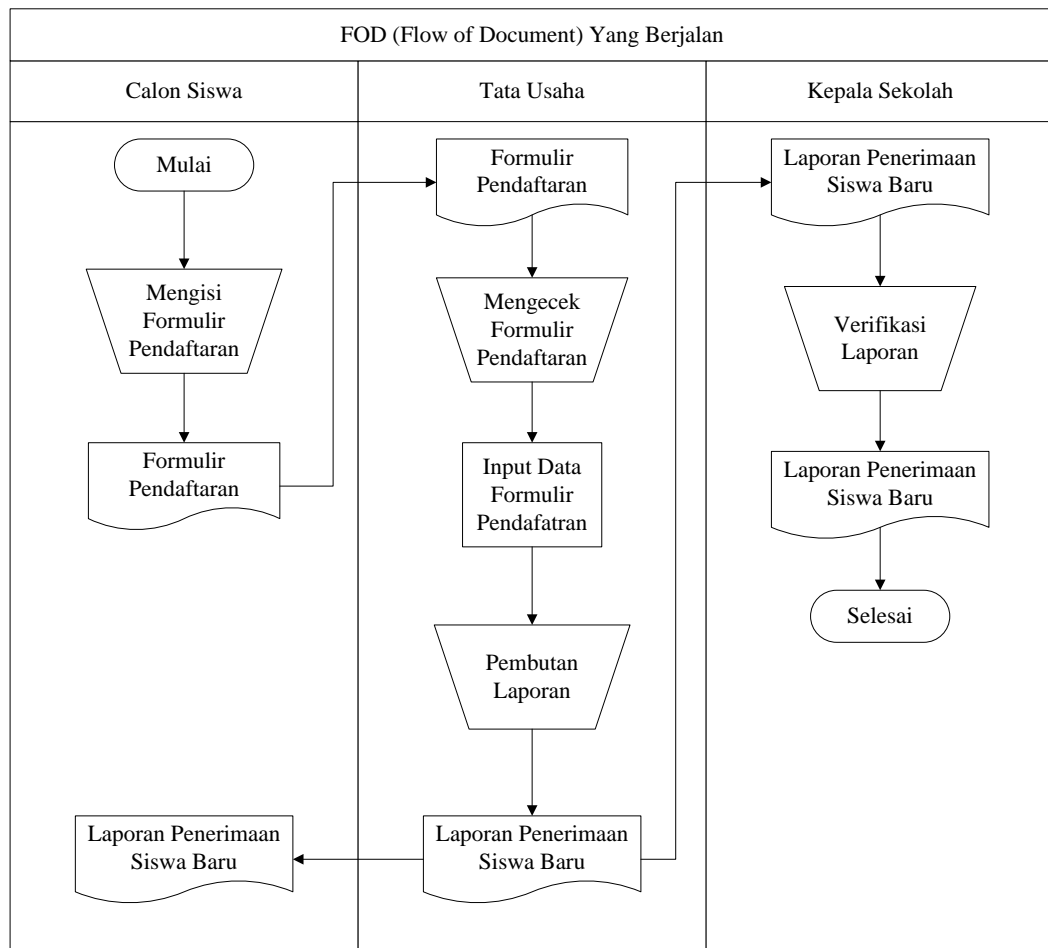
FOD (Flow of Document) Yang Berjalan

Calon Siswa

Mulai

Mengisi Formulir Pendaftaran

Formulir Pendaftaran

Laporan Penerimaan Siswa Baru

Tata Usaha

Formulir Pendaftaran

Mengecek Formulir Pendaftaran

Input Data Formulir Pendafatran

Pembutan Laporan

Laporan Penerimaan Siswa Baru

Kepala Sekolah

Laporan Penerimaan Siswa Baru

Verifikasi Laporan

Laporan Penerimaan Siswa Baru

Selesai